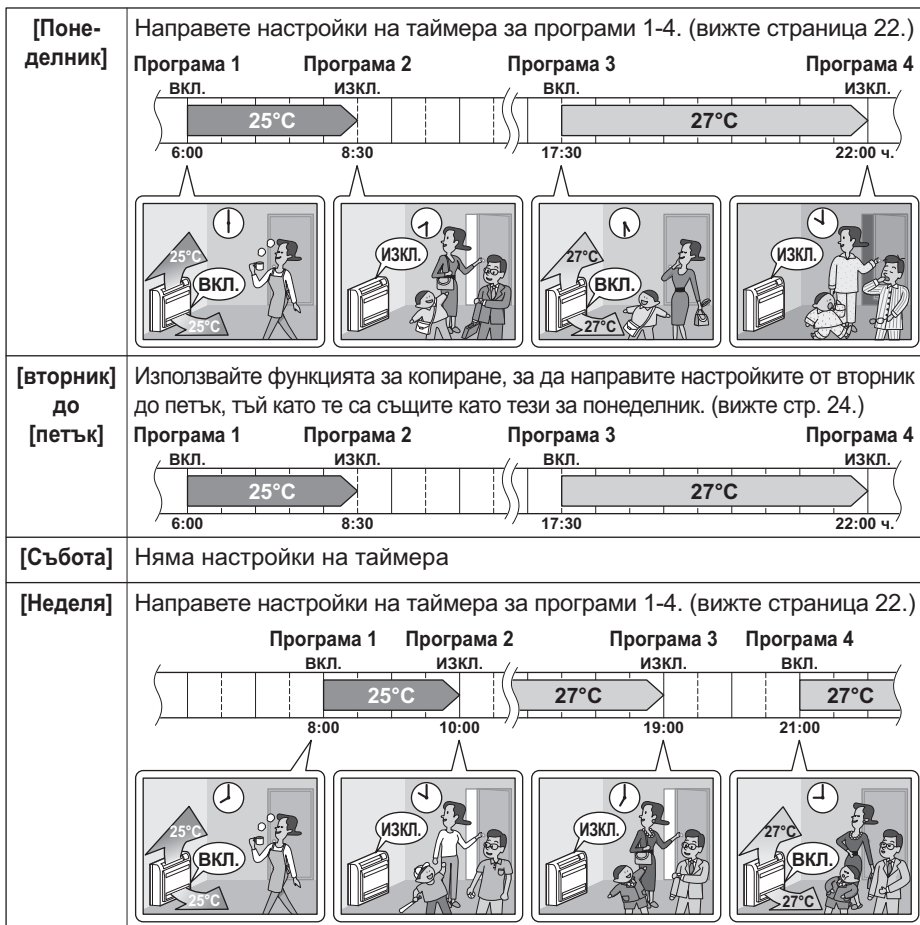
| | |
|---|---|
| **[Понеделник]** | Направете настройки на таймера за програми 1-4. (вижте страница 22.) |
| **[вторник] до [петък]** | Използвайте функцията за копиране, за да направите настройките от вторник до петък, тъй като те са същите като тези за понеделник. (вижте стр. 24.) |
| **[Събота]** | Няма настройки на таймера |
| **[Неделя]** | Направете настройки на таймера за програми 1-4. (вижте страница 22.) |

**[Понеделник]**

Програма 1 вкл. 6:00 — 25°C
Програма 2 изкл. 8:30
Програма 3 вкл. 17:30 — 27°C
Програма 4 изкл. 22:00 ч.

25°C ВКЛ. 25°C
ИЗКЛ.
27°C ВКЛ. 27°C
ИЗКЛ.

**[вторник] до [петък]**

Програма 1 вкл. 6:00 — 25°C
Програма 2 изкл. 8:30
Програма 3 вкл. 17:30 — 27°C
Програма 4 изкл. 22:00 ч.

**[Неделя]**

Програма 1 вкл. 8:00 — 25°C
Програма 2 изкл. 10:00
27°C
Програма 3 изкл. 19:00
Програма 4 вкл. 21:00 — 27°C

25°C ВКЛ. 25°C
ИЗКЛ.
ИЗКЛ.
27°C ВКЛ. 27°C